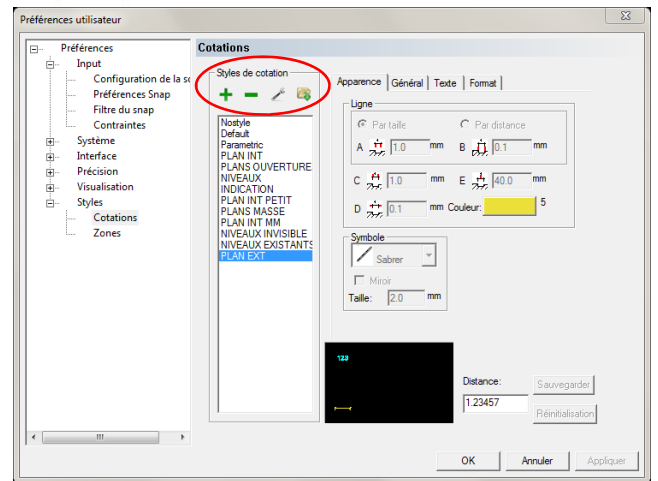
Préférences utilisateur

Préférences
Input
Configuration de la s
Préférences Snap
Filtre du snap
Contraintes
Système
Interface
Précision
Visualisation
Styles
Cotations
Zones

Cotations

Styles de cotation

Nostyle
Default
Parametric
PLAN INT
PLANS OUVERTURE
NIVEAUX
INDICATION
PLAN INT PETIT
PLANS MASSE
PLAN INT MM
NIVEAUX INVISIBLE
NIVEAUX EXISTANTS
PLAN EXT

Apparence | Général | Texte | Format

Ligne
Par taille
Par distance
A 1.0 mm
B 0.1 mm
C 1.0 mm
E 40.0 mm
D 0.1 mm
Couleur: 5

Symbole
Sabrer
Miroir
Taille: 2.0 mm

123

Distance:
1.23457
Sauvegarder
Réinitialisation

OK
Annuler
Appliquer